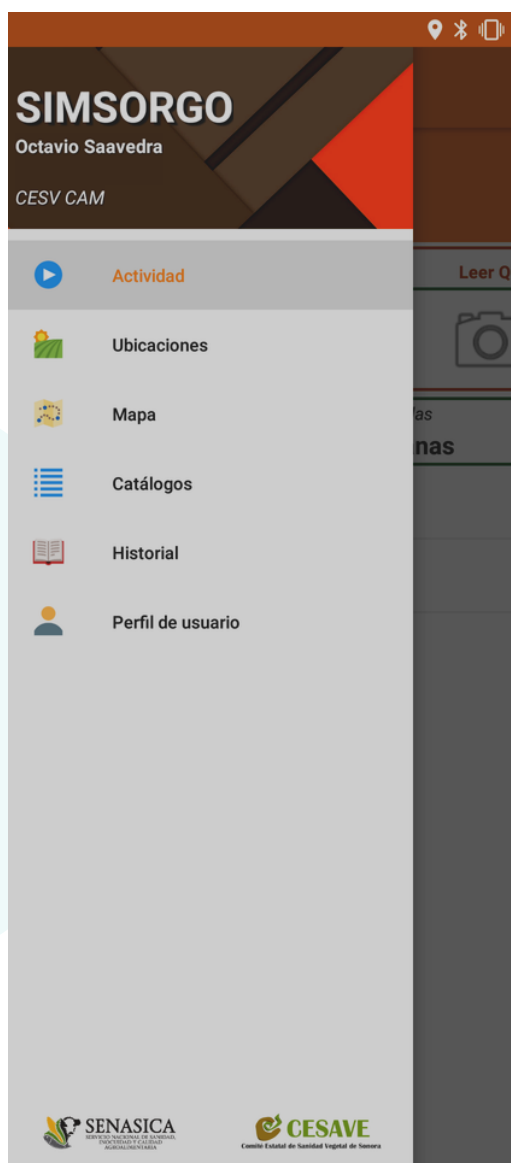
SIMSORGO
Octavio Saavedra

CESV CAM

Actividad

Ubicaciones

Mapa

Catálogos

Historial

Perfil de usuario

Leer Q

as

nas

SENASICA
SERVICIO NACIONAL DE SANIDAD, INOCUIDAD Y CALIDAD AGROALIMENTARIA

CESAVE
Comité Estatal de Sanidad Vegetal de Sonora